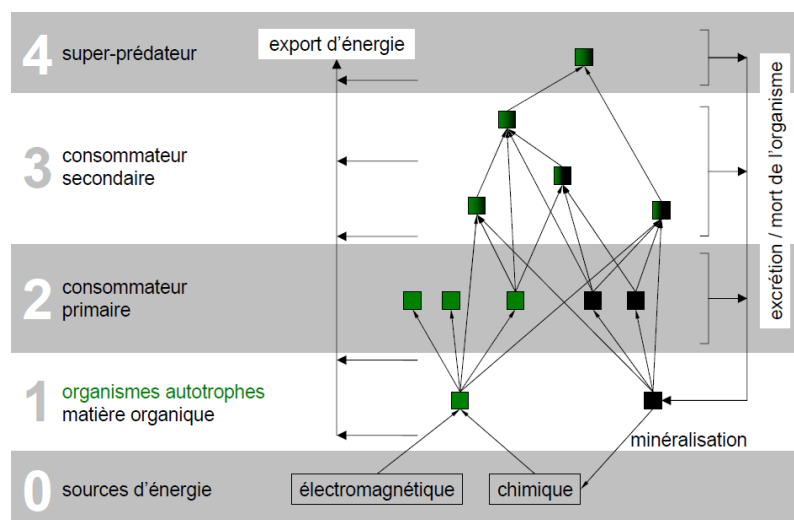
4 super-prédateur

export d'énergie

3 consommateur secondaire

2 consommateur primaire

1 organismes autotrophes matière organique

minéralisation

0 sources d'énergie

électromagnétique

chimique

excrétion / mort de l'organisme